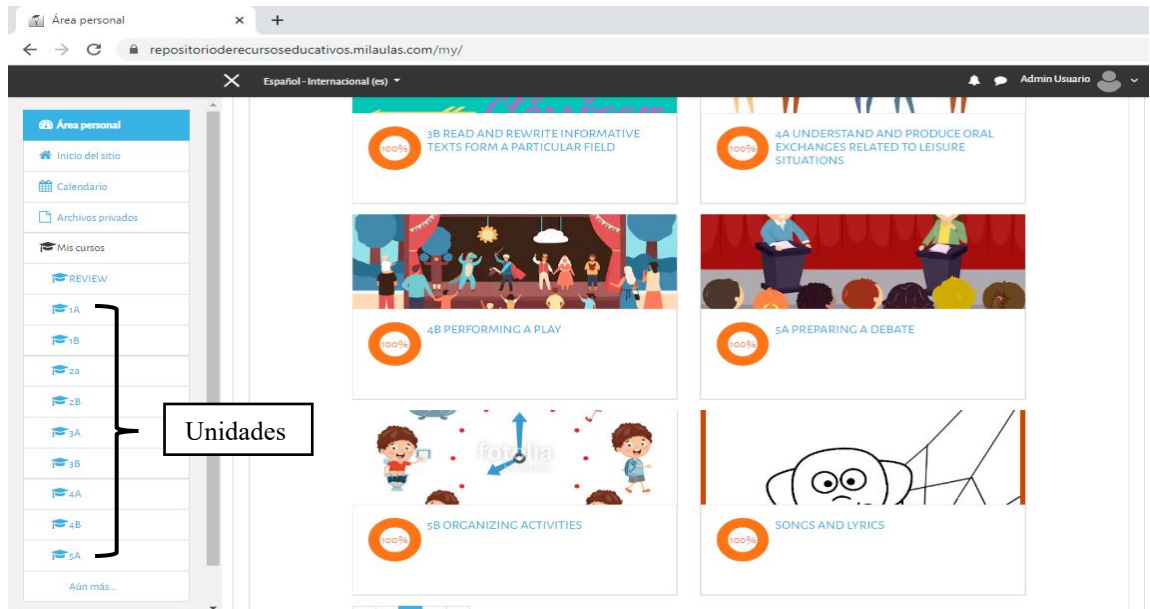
Área personal ×
repositorioderecursoseducativos.milaulas.com/my/
Español - Internacional (es)
Admin Usuario

Área personal
Inicio del sitio
Calendario
Archivos privados
Mis cursos
REVIEW
1A
1B
2a
2B
3A
3B
4A
4B
5A
Aún más...

Unidades

100% 3B READ AND REWRITE INFORMATIVE TEXTS FORM A PARTICULAR FIELD
100% 4A UNDERSTAND AND PRODUCE ORAL EXCHANGES RELATED TO LEISURE SITUATIONS
100% 4B PERFORMING A PLAY
100% 5A PREPARING A DEBATE
fotolia
100% 5B ORGANIZING ACTIVITIES
100% SONGS AND LYRICS